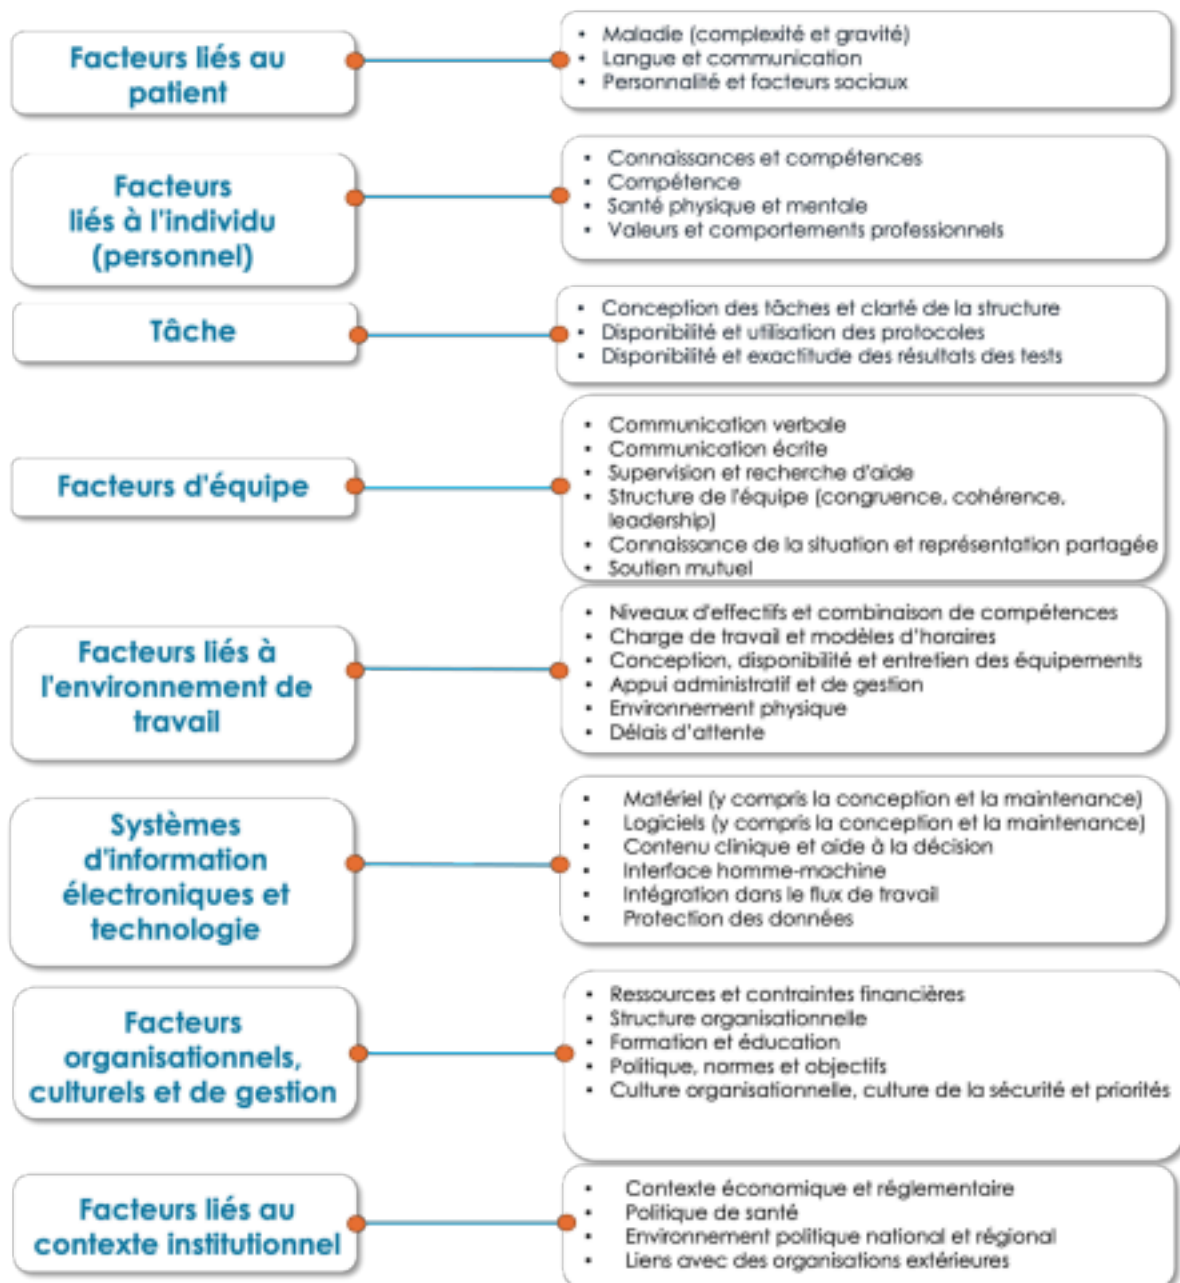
Facteurs liés au patient

- Maladie (complexité et gravité)
- Langue et communication
- Personnalité et facteurs sociaux

Facteurs liés à l'individu (personnel)

- Connaissances et compétences
- Compétence
- Santé physique et mentale
- Valeurs et comportements professionnels

Tâche

- Conception des tâches et clarté de la structure
- Disponibilité et utilisation des protocoles
- Disponibilité et exactitude des résultats des tests

Facteurs d'équipe

- Communication verbale
- Communication écrite
- Supervision et recherche d'aide
- Structure de l'équipe (congruence, cohérence, leadership)
- Connaissance de la situation et représentation partagée
- Soutien mutuel

Facteurs liés à l'environnement de travail

- Niveaux d'effectifs et combinaison de compétences
- Charge de travail et modèles d'horaires
- Conception, disponibilité et entretien des équipements
- Appui administratif et de gestion
- Environnement physique
- Délais d'attente

Systèmes d'information électroniques et technologie

- Matériel (y compris la conception et la maintenance)
- Logiciels (y compris la conception et la maintenance)
- Contenu clinique et aide à la décision
- Interface homme-machine
- Intégration dans le flux de travail
- Protection des données

Facteurs organisationnels, culturels et de gestion

- Ressources et contraintes financières
- Structure organisationnelle
- Formation et éducation
- Politique, normes et objectifs
- Culture organisationnelle, culture de la sécurité et priorités

Facteurs liés au contexte institutionnel

- Contexte économique et réglementaire
- Politique de santé
- Environnement politique national et régional
- Liens avec des organisations extérieures